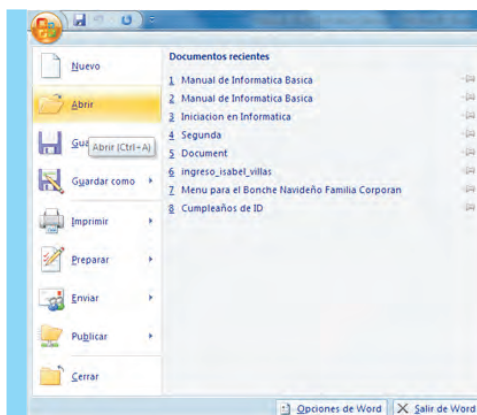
Nuevo

Abrir

Gua Abrir (Ctrl+A)

Guardar como

Imprimir

Preparar

Enviar

Publicar

Cerrar

Documentos recientes

1 Manual de Informatica Basica

2 Manual de Informatica Basica

3 Iniciacion en Informatica

4 Segunda

5 Document

6 ingreso_isabel_villas

7 Menu para el Bonche Navideño Familia Corporan

8 Cumpleaños de ID

Opciones de Word

Salir de Word